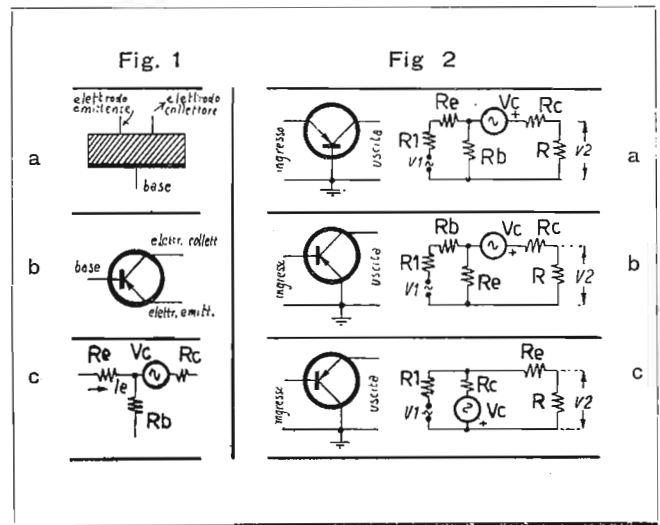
Fig. 1

a

elettrodo emittente

elettrodo collettore

base

b

base

elettr. collett

elettr. emitt.

c

Re

Vc

Rc

Ie

Rb

Fig 2

ingresso

uscita

Re

Vc

Rc

+

R1

V1

Rb

R

V2

a

ingresso

uscita

Rb

Vc

Rc

+

R1

V1

Re

R

V2

b

ingresso

uscita

Re

R1

V1

Rc

Vc

+

R

V2

c